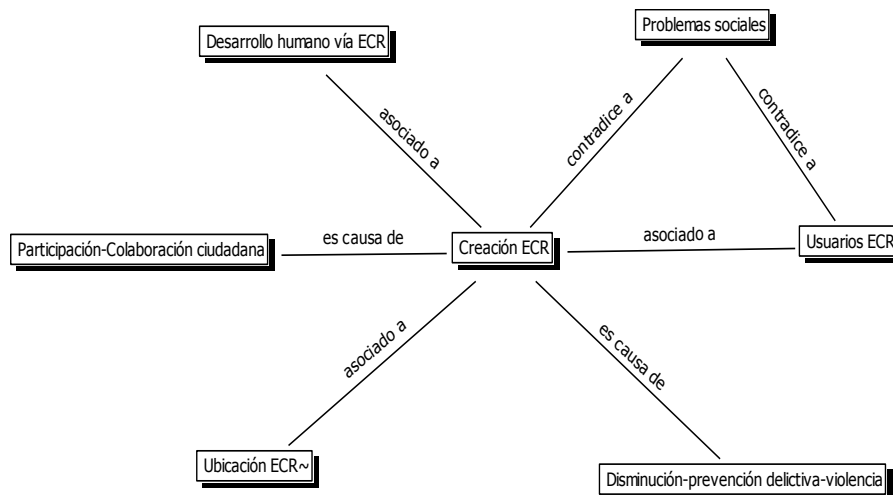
Desarrollo humano vía ECR

Problemas sociales

asociado a

contradice a

contradice a

Participación-Colaboración ciudadana

es causa de

Creación ECR

asociado a

Usuarios ECR

asociado a

es causa de

Ubicación ECR~

Disminución-prevención delictiva-violencia